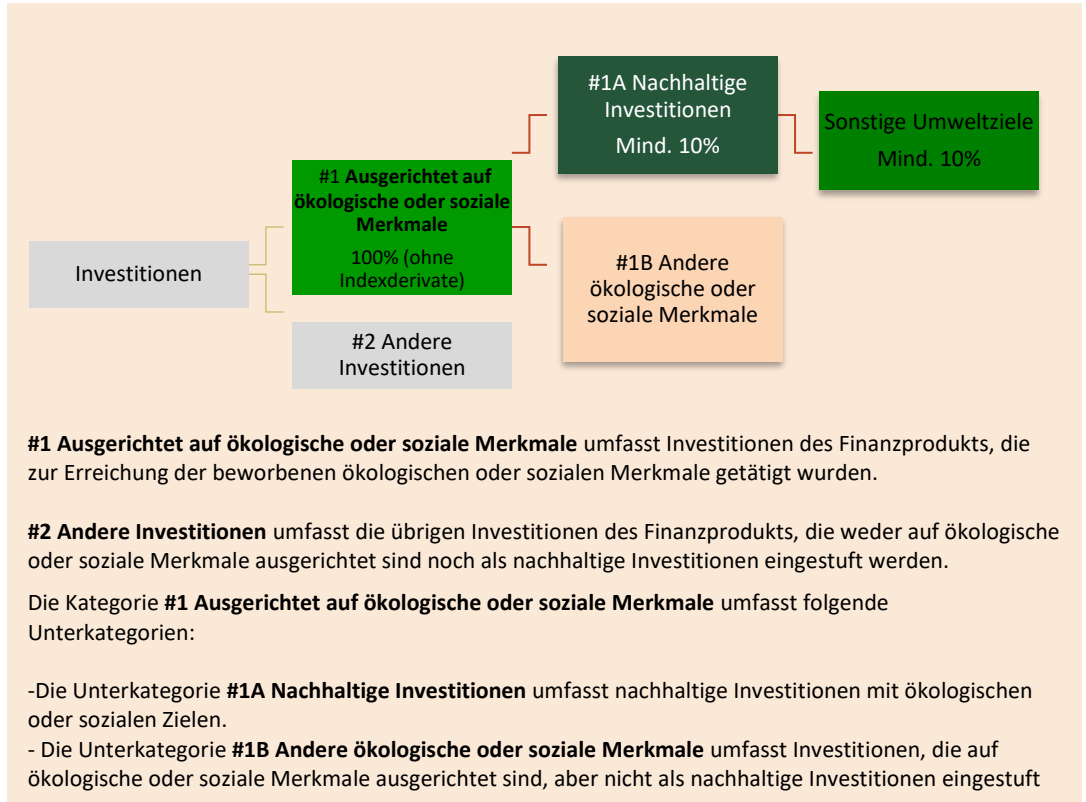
#1A Nachhaltige Investitionen
Mind. 10%

Sonstige Umweltziele
Mind. 10%

#1 Ausgerichtet auf ökologische oder soziale Merkmale
100% (ohne Indexderivate)

Investitionen

#1B Andere ökologische oder soziale Merkmale

#2 Andere Investitionen

**#1 Ausgerichtet auf ökologische oder soziale Merkmale** umfasst Investitionen des Finanzprodukts, die zur Erreichung der beworbenen ökologischen oder sozialen Merkmale getätigt wurden.

**#2 Andere Investitionen** umfasst die übrigen Investitionen des Finanzprodukts, die weder auf ökologische oder soziale Merkmale ausgerichtet sind noch als nachhaltige Investitionen eingestuft werden.

Die Kategorie **#1 Ausgerichtet auf ökologische oder soziale Merkmale** umfasst folgende Unterkategorien:

-Die Unterkategorie **#1A Nachhaltige Investitionen** umfasst nachhaltige Investitionen mit ökologischen oder sozialen Zielen.
- Die Unterkategorie **#1B Andere ökologische oder soziale Merkmale** umfasst Investitionen, die auf ökologische oder soziale Merkmale ausgerichtet sind, aber nicht als nachhaltige Investitionen eingestuft